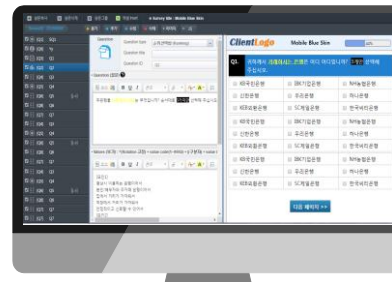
ClientLogo

Mobile Blue Skin

Q1.

KB국민은행 | IBK기업은행 | 하나농협은행
신한은행 | 우리은행 | 하나은행
SC제일은행 | SC제일은행 | 한국씨티은행
KB국민은행 | IBK기업은행 | 하나농협은행
신한은행 | 우리은행 | 하나은행
SC제일은행 | SC제일은행 | 한국씨티은행
KB국민은행 | IBK기업은행 | 하나농협은행
신한은행 | 우리은행 | 하나은행
SC제일은행 | SC제일은행 | 한국씨티은행

다음 페이지 >>

Question
Question Type
Question Title
Question ID

Survey title : Mobile Blue Skin